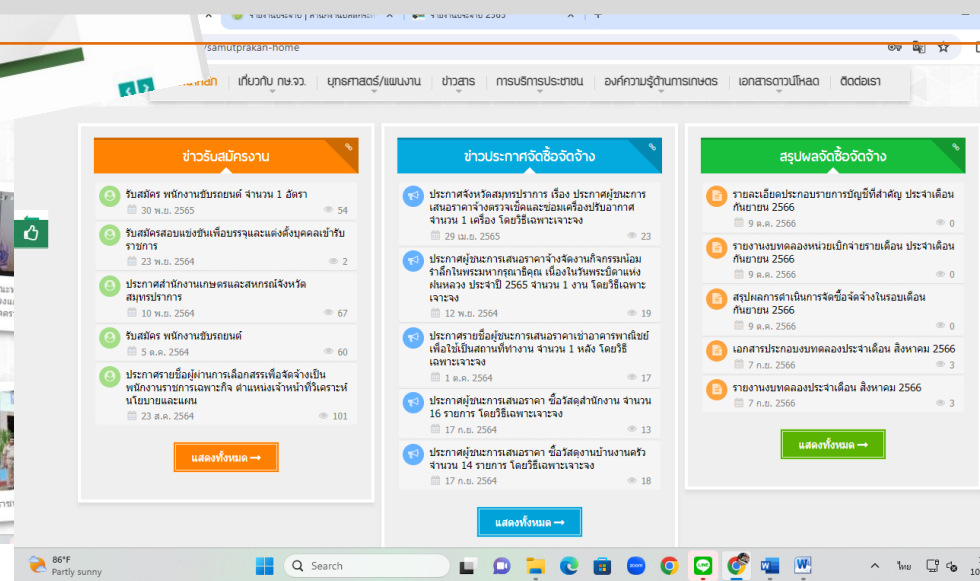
/samutprakan-home

หน้าหลัก เกี่ยวกับ กษ.จว. ยุทธศาสตร์/แผนงาน ข่าวสาร การบริการประชาชน องค์ความรู้ด้านการเกษตร เอกสารดาวน์โหลด ติดต่อเรา

ข่าวรับสมัครงาน

รับสมัคร พนักงานขับรถยนต์ จำนวน 1 อัตรา
30 พ.ย. 2565 54

รับสมัครสอบแข่งขันเพื่อบรรจุและแต่งตั้งบุคคลเข้ารับราชการ
23 พ.ย. 2564 2

ประกาศสำนักงานเกษตรและสหกรณ์จังหวัดสมุทรปราการ
10 พ.ย. 2564 67

รับสมัคร พนักงานขับรถยนต์
5 ต.ค. 2564 60

ประกาศรายชื่อผู้ผ่านการเลือกสรรเพื่อจัดจ้างเป็นพนักงานราชการเฉพาะกิจ ตำแหน่งเจ้าหน้าที่วิเคราะห์นโยบายและแผน
23 ส.ค. 2564 101

แสดงทั้งหมด ⟶

ข่าวประกาศจัดซื้อจัดจ้าง

ประกาศจังหวัดสมุทรปราการ เรื่อง ประกาศผู้ชนะการเสนอราคาจ้างตรวจเช็คและซ่อมเครื่องปรับอากาศ จำนวน 1 เครื่อง โดยวิธีเฉพาะเจาะจง
29 เม.ย. 2565 23

ประกาศผู้ชนะการเสนอราคาจ้างจัดงานกิจกรรมน้อมรำลึกในพระมหากรุณาธิคุณ เนื่องในวันพระบิดาแห่งฝนหลวง ประจำปี 2565 จำนวน 1 งาน โดยวิธีเฉพาะเจาะจง
12 พ.ย. 2564 19

ประกาศรายชื่อผู้ชนะการเสนอราคาเช่าอาคารพาณิชย์ เพื่อใช้เป็นสถานที่ทำงาน จำนวน 1 หลัง โดยวิธีเฉพาะเจาะจง
1 ต.ค. 2564 17

ประกาศผู้ชนะการเสนอราคา ซื้อวัสดุสำนักงาน จำนวน 16 รายการ โดยวิธีเฉพาะเจาะจง
17 ก.ย. 2564 13

ประกาศผู้ชนะการเสนอราคา ซื้อวัสดุงานบ้านงานครัว จำนวน 14 รายการ โดยวิธีเฉพาะเจาะจง
17 ก.ย. 2564 18

แสดงทั้งหมด ⟶

สรุปผลจัดซื้อจัดจ้าง

รายละเอียดประกอบรายการบัญชีที่สำคัญ ประจำเดือนกันยายน 2566
9 ต.ค. 2566 0

รายงานงบทดลองหน่วยเบิกจ่ายรายเดือน ประจำเดือนกันยายน 2566
9 ต.ค. 2566 0

สรุปผลการดำเนินการจัดซื้อจัดจ้างในรอบเดือนกันยายน 2566
9 ต.ค. 2566 0

เอกสารประกอบงบทดลองประจำเดือน สิงหาคม 2566
7 ก.ย. 2566 3

รายงานงบทดลองประจำเดือน สิงหาคม 2566
7 ก.ย. 2566 3

แสดงทั้งหมด ⟶

86°F
Partly sunny
Search
ไทย